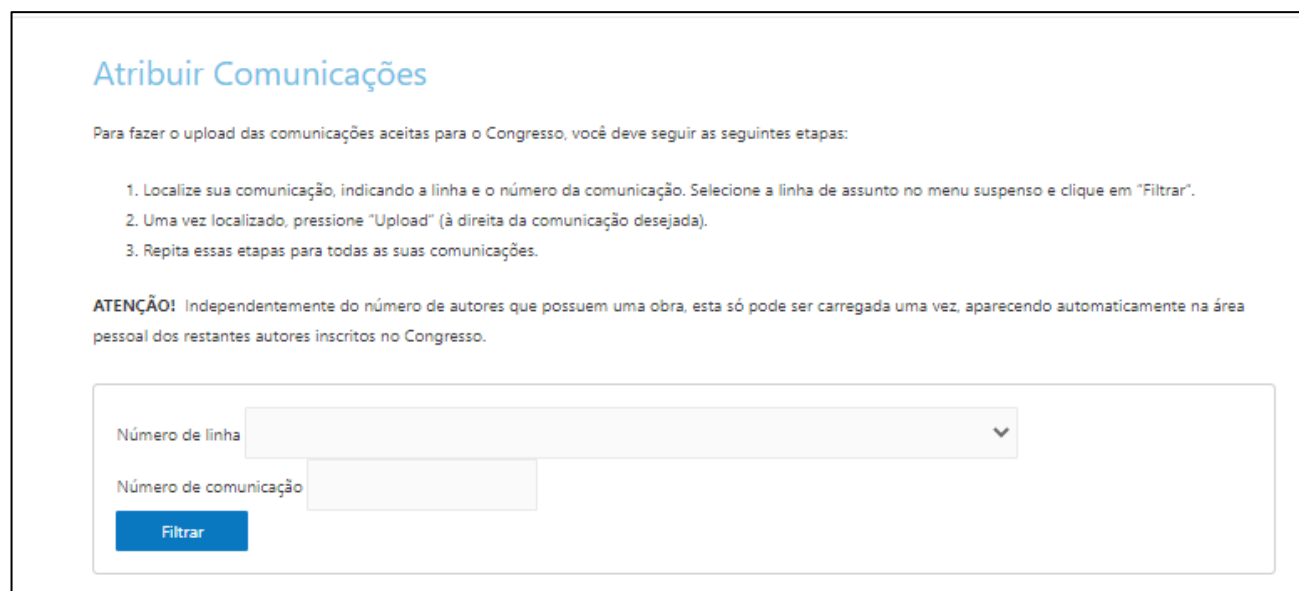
Atribuir Comunicações

Para fazer o upload das comunicações aceitas para o Congresso, você deve seguir as seguintes etapas:

1. Localize sua comunicação, indicando a linha e o número da comunicação. Selecione a linha de assunto no menu suspenso e clique em "Filtrar".
2. Uma vez localizado, pressione "Upload" (à direita da comunicação desejada).
3. Repita essas etapas para todas as suas comunicações.

ATENÇÃO! Independentemente do número de autores que possuem uma obra, esta só pode ser carregada uma vez, aparecendo automaticamente na área pessoal dos restantes autores inscritos no Congresso.

Número de linha

Número de comunicação

Filtrar